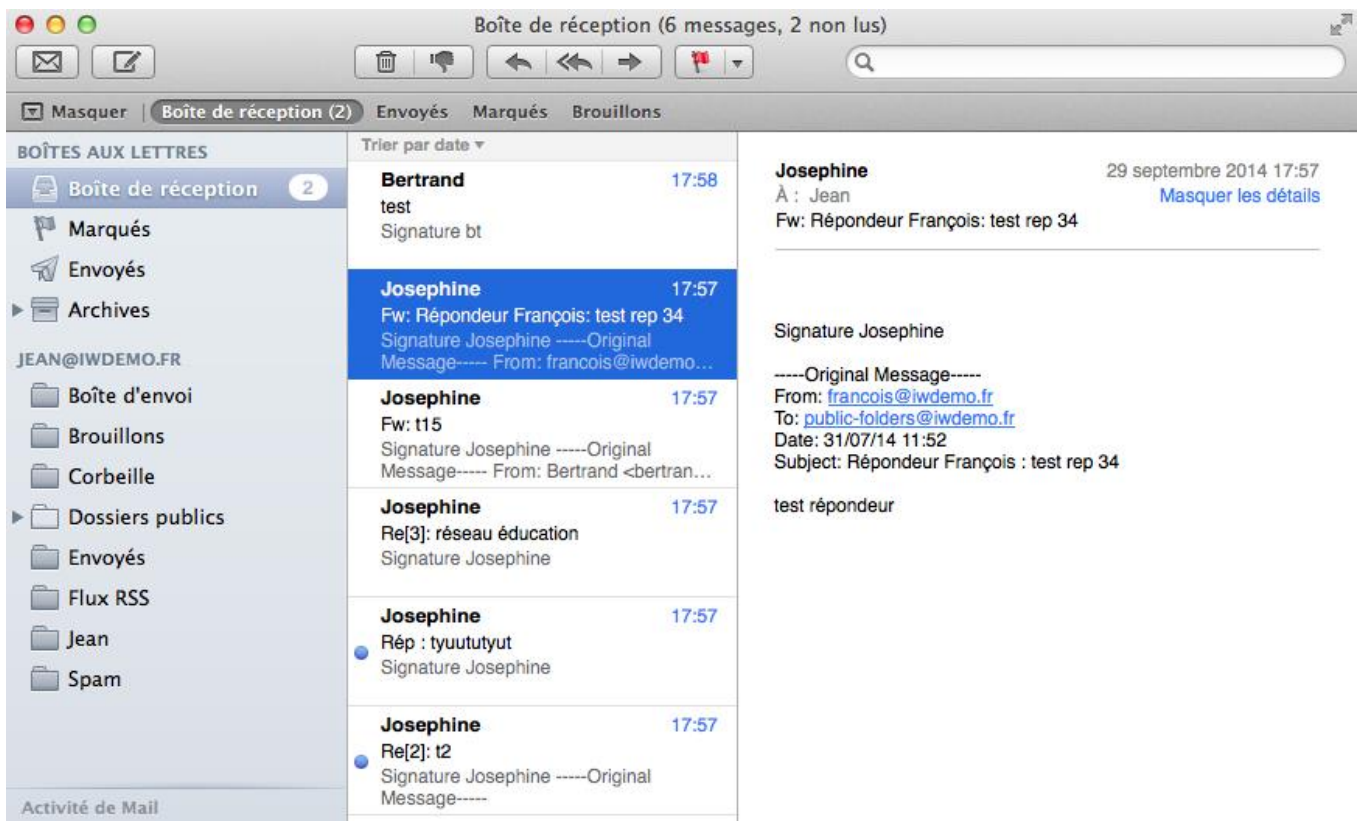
Boîte de réception (6 messages, 2 non lus)

Masquer | Boîte de réception (2) Envoyés Marqués Brouillons

BOÎTES AUX LETTRES
Boîte de réception 2
Marqués
Envoyés
Archives

JEAN@IWDEMO.FR
Boîte d'envoi
Brouillons
Corbeille
Dossiers publics
Envoyés
Flux RSS
Jean
Spam

Activité de Mail

Trier par date

Bertrand 17:58
test
Signature bt

Josephine 17:57
Fw: Répondeur François: test rep 34
Signature Josephine -----Original Message----- From: francois@iwdemo...

Josephine 17:57
Fw: t15
Signature Josephine -----Original Message----- From: Bertrand <bertran...

Josephine 17:57
Re[3]: réseau éducation
Signature Josephine

Josephine 17:57
Rép : tyuututyut
Signature Josephine

Josephine 17:57
Re[2]: t2
Signature Josephine -----Original Message-----

Josephine 29 septembre 2014 17:57
À : Jean Masquer les détails
Fw: Répondeur François: test rep 34

Signature Josephine

-----Original Message-----
From: francois@iwdemo.fr
To: public-folders@iwdemo.fr
Date: 31/07/14 11:52
Subject: Répondeur François : test rep 34

test répondeur